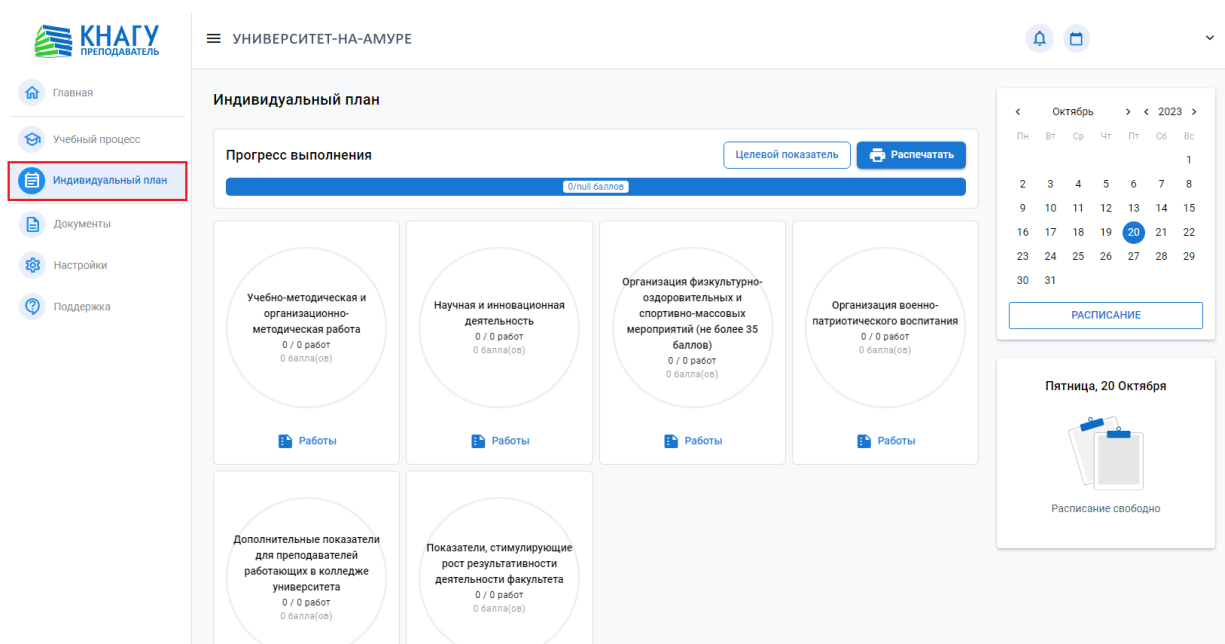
КНАГУ
ПРЕПОДАВАТЕЛЬ

Главная

Учебный процесс

Индивидуальный план

Документы

Настройки

Поддержка

УНИВЕРСИТЕТ-НА-АМУРЕ

Индивидуальный план

Прогресс выполнения

Целевой показатель

Распечатать

0/null баллов

Учебно-методическая и организационно-методическая работа
0 / 0 работ
0 балла(ов)

Работы

Научная и инновационная деятельность
0 / 0 работ
0 балла(ов)

Работы

Организация физкультурно-оздоровительных и спортивно-массовых мероприятий (не более 35 баллов)
0 / 0 работ
0 балла(ов)

Работы

Организация военно-патриотического воспитания
0 / 0 работ
0 балла(ов)

Работы

Дополнительные показатели для преподавателей работающих в колледже университета
0 / 0 работ
0 балла(ов)

Показатели, стимулирующие рост результативности деятельности факультета
0 / 0 работ
0 балла(ов)

Октябрь 2023

| Пн | Вт | Ср | Чт | Пт | Сб | Вс |
|---|---|---|---|---|---|---|
| | | | | | | 1 |
| 2 | 3 | 4 | 5 | 6 | 7 | 8 |
| 9 | 10 | 11 | 12 | 13 | 14 | 15 |
| 16 | 17 | 18 | 19 | 20 | 21 | 22 |
| 23 | 24 | 25 | 26 | 27 | 28 | 29 |
| 30 | 31 | | | | | |

РАСПИСАНИЕ

Пятница, 20 Октября

Расписание свободно